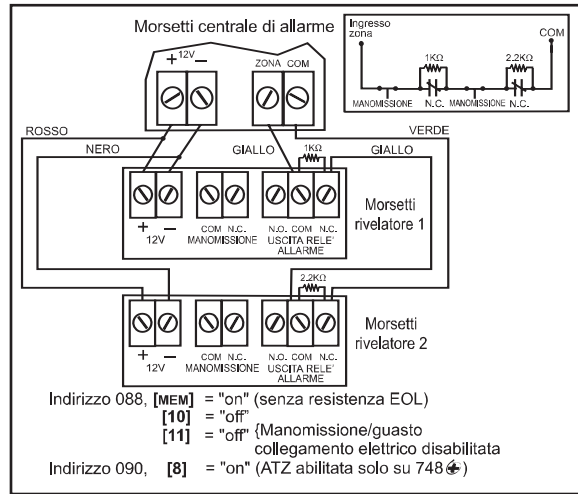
Morsetti centrale di allarme

Ingresso zona

COM

1KΩ

2.2KΩ

MANOMISSIONE N.C. MANOMISSIONE N.C.

+ 12V –

ZONA COM

ROSSO

VERDE

NERO

GIALLO

1KΩ

GIALLO

+ 12V –

COM N.C. MANOMISSIONE

N.O. COM N.C. USCITA RELE' ALLARME

Morsetti rivelatore 1

2.2KΩ

+ 12V –

COM N.C. MANOMISSIONE

N.O. COM N.C. USCITA RELE' ALLARME

Morsetti rivelatore 2

Indirizzo 088, [MEM] = "on" (senza resistenza EOL)
[10] = "off"
[11] = "off" {Manomissione/guasto collegamento elettrico disabilitata

Indirizzo 090, [8] = "on" (ATZ abilitata solo su 748)